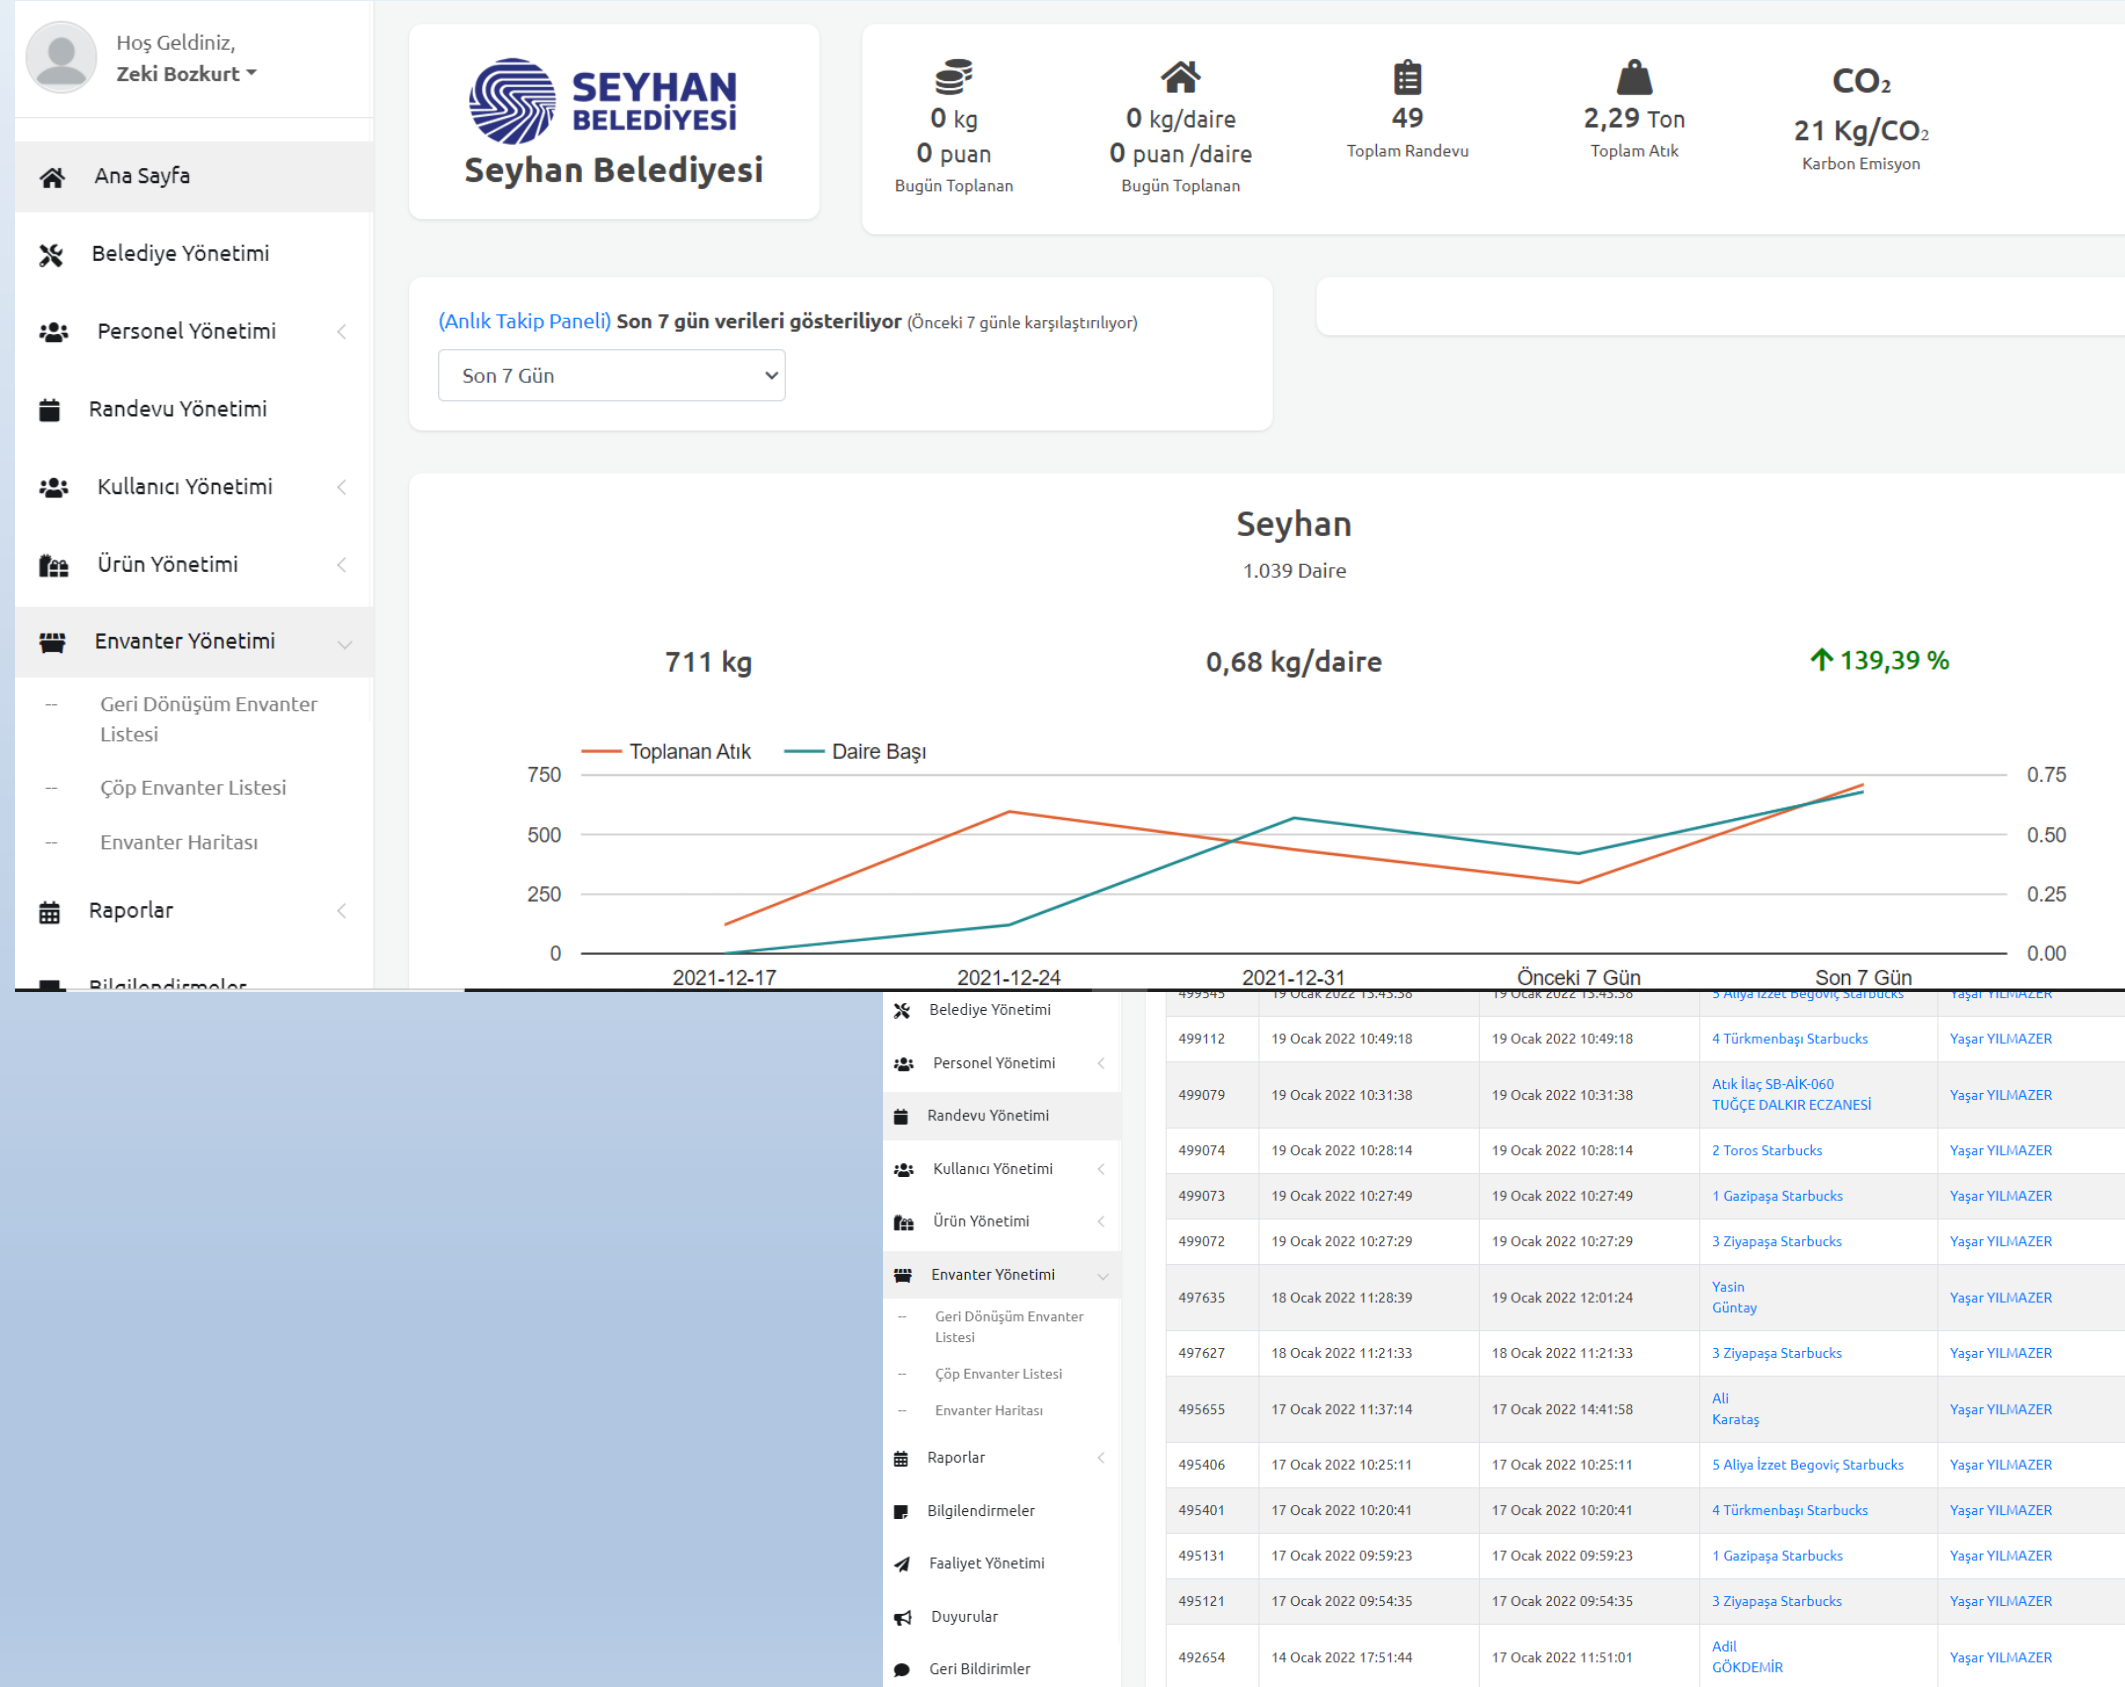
Hoş Geldiniz,
Zeki Bozkurt

Ana Sayfa
Belediye Yönetimi
Personel Yönetimi
Randevu Yönetimi
Kullanıcı Yönetimi
Ürün Yönetimi
Envanter Yönetimi
-- Geri Dönüşüm Envanter Listesi
-- Çöp Envanter Listesi
-- Envanter Haritası
Raporlar
Bilgilendirmeler

SEYHAN BELEDİYESİ
Seyhan Belediyesi

0 kg
0 puan
Bugün Toplanan

0 kg/daire
0 puan /daire
Bugün Toplanan

49
Toplam Randevu

2,29 Ton
Toplam Atık

$CO_2$
21 Kg/$CO_2$
Karbon Emisyon

(Anlık Takip Paneli) Son 7 gün verileri gösteriliyor (Önceki 7 günle karşılaştırılıyor)

Son 7 Gün

Seyhan
1.039 Daire

711 kg
0,68 kg/daire
139,39 %

Toplanan Atık
Daire Başı

750
500
250
0
0.75
0.50
0.25
0.00
2021-12-17
2021-12-24
2021-12-31
Önceki 7 Gün
Son 7 Gün

Belediye Yönetimi
Personel Yönetimi
Randevu Yönetimi
Kullanıcı Yönetimi
Ürün Yönetimi
Envanter Yönetimi
-- Geri Dönüşüm Envanter Listesi
-- Çöp Envanter Listesi
-- Envanter Haritası
Raporlar
Bilgilendirmeler
Faaliyet Yönetimi
Duyurular
Geri Bildirimler

| | | | | |
|---|---|---|---|---|
| 499112 | 19 Ocak 2022 10:49:18 | 19 Ocak 2022 10:49:18 | 4 Türkmenbaşı Starbucks | Yaşar YILMAZER |
| 499079 | 19 Ocak 2022 10:31:38 | 19 Ocak 2022 10:31:38 | Atık İlaç SB-AİK-060 TUĞÇE DALKIR ECZANESİ | Yaşar YILMAZER |
| 499074 | 19 Ocak 2022 10:28:14 | 19 Ocak 2022 10:28:14 | 2 Toros Starbucks | Yaşar YILMAZER |
| 499073 | 19 Ocak 2022 10:27:49 | 19 Ocak 2022 10:27:49 | 1 Gazipaşa Starbucks | Yaşar YILMAZER |
| 499072 | 19 Ocak 2022 10:27:29 | 19 Ocak 2022 10:27:29 | 3 Ziyapaşa Starbucks | Yaşar YILMAZER |
| 497635 | 18 Ocak 2022 11:28:39 | 19 Ocak 2022 12:01:24 | Yasin Güntay | Yaşar YILMAZER |
| 497627 | 18 Ocak 2022 11:21:33 | 18 Ocak 2022 11:21:33 | 3 Ziyapaşa Starbucks | Yaşar YILMAZER |
| 495655 | 17 Ocak 2022 11:37:14 | 17 Ocak 2022 14:41:58 | Ali Karataş | Yaşar YILMAZER |
| 495406 | 17 Ocak 2022 10:25:11 | 17 Ocak 2022 10:25:11 | 5 Aliya İzzet Begoviç Starbucks | Yaşar YILMAZER |
| 495401 | 17 Ocak 2022 10:20:41 | 17 Ocak 2022 10:20:41 | 4 Türkmenbaşı Starbucks | Yaşar YILMAZER |
| 495131 | 17 Ocak 2022 09:59:23 | 17 Ocak 2022 09:59:23 | 1 Gazipaşa Starbucks | Yaşar YILMAZER |
| 495121 | 17 Ocak 2022 09:54:35 | 17 Ocak 2022 09:54:35 | 3 Ziyapaşa Starbucks | Yaşar YILMAZER |
| 492654 | 14 Ocak 2022 17:51:44 | 17 Ocak 2022 11:51:01 | Adil GÖKDEMİR | Yaşar YILMAZER |